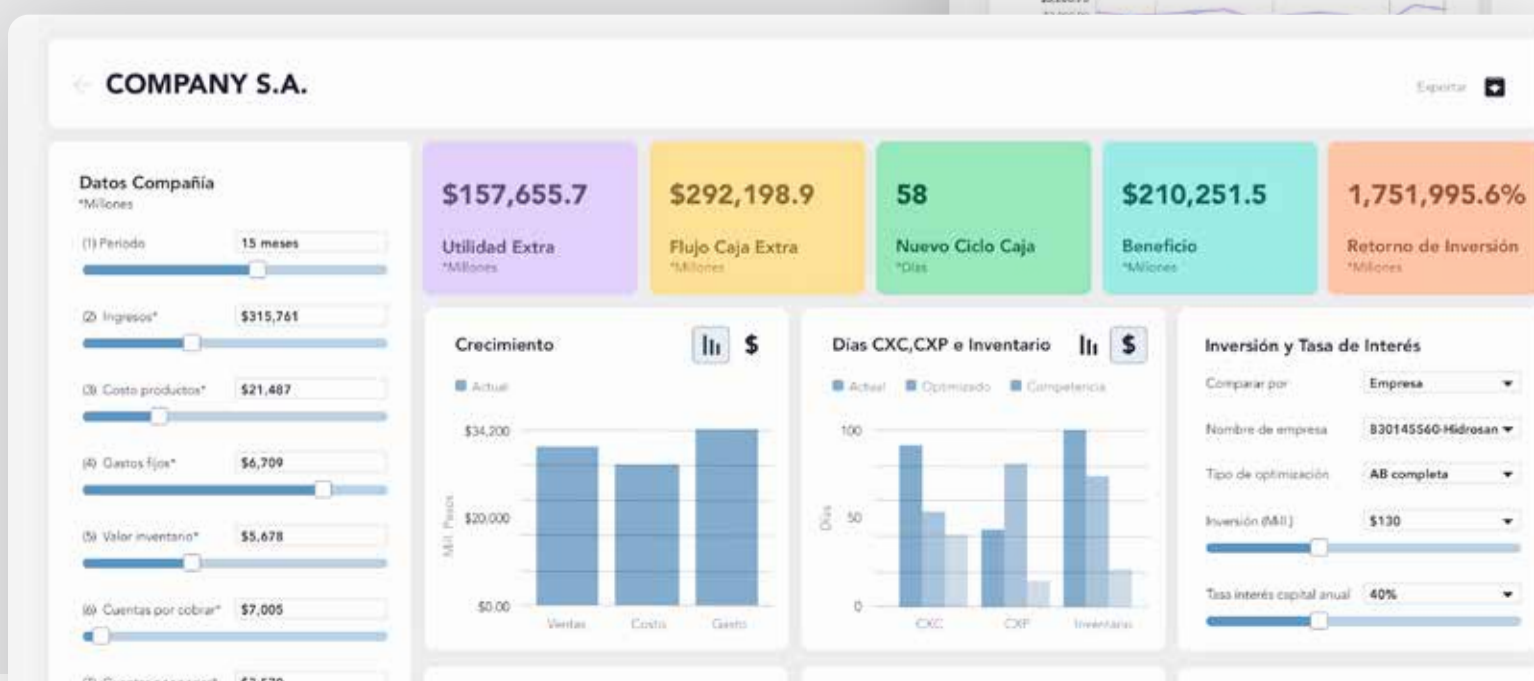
COMPANY S.A.

Exportar

Datos Compañía
*Millones

(1) Periodo 15 meses

(2) Ingresos* $315,761

(3) Costo productos* $21,487

(4) Gastos fijos* $6,709

(5) Valor inventario* $5,678

(6) Cuentas por cobrar* $7,005

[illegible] $2,570

$157,655.7
Utilidad Extra
*Millones

$292,198.9
Flujo Caja Extra
*Millones

58
Nuevo Ciclo Caja
*Días

$210,251.5
Beneficio
*Millones

1,751,995.6%
Retorno de Inversión
*Millones

Crecimiento
$
Actual
$34,200
$20,000
$0.00
Mill. Pesos
Ventas Costo Gasto

Días CXC,CXP e Inventario
$
Actual Optimizado Competencia
100
50
0
Días
CXC CXP Inventario

Inversión y Tasa de Interés
Comparar por Empresa
Nombre de empresa 830145560-Hidrosan
Tipo de optimización AB completa
Inversión (Mill.) $130
Tasa interés capital anual 40%